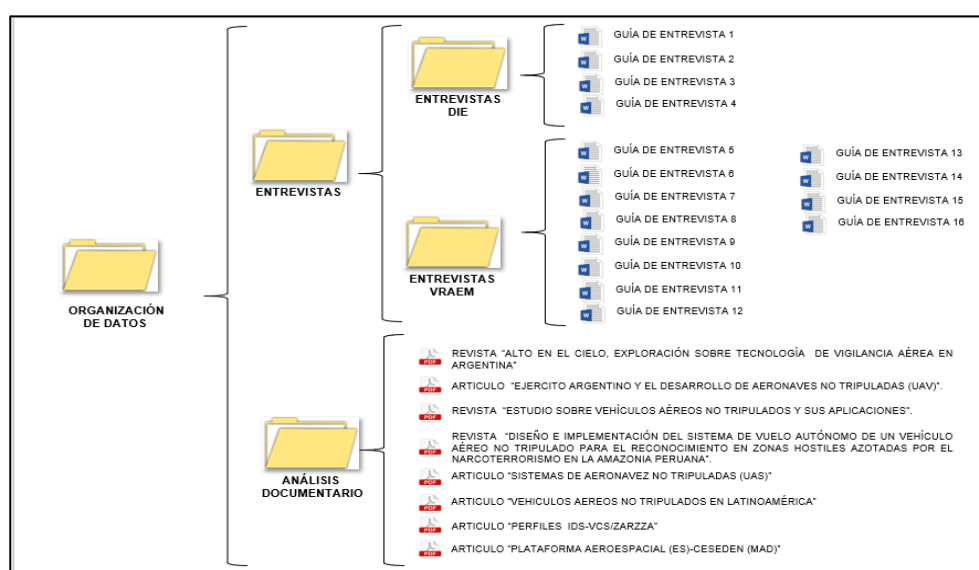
ORGANIZACIÓN DE DATOS

ENTREVISTAS

ENTREVISTAS DIE

GUÍA DE ENTREVISTA 1
GUÍA DE ENTREVISTA 2
GUÍA DE ENTREVISTA 3
GUÍA DE ENTREVISTA 4

ENTREVISTAS VRAEM

GUÍA DE ENTREVISTA 5
GUÍA DE ENTREVISTA 6
GUÍA DE ENTREVISTA 7
GUÍA DE ENTREVISTA 8
GUÍA DE ENTREVISTA 9
GUÍA DE ENTREVISTA 10
GUÍA DE ENTREVISTA 11
GUÍA DE ENTREVISTA 12

GUÍA DE ENTREVISTA 13
GUÍA DE ENTREVISTA 14
GUÍA DE ENTREVISTA 15
GUÍA DE ENTREVISTA 16

ANÁLISIS DOCUMENTARIO

REVISTA "ALTO EN EL CIELO, EXPLORACIÓN SOBRE TECNOLOGÍA DE VIGILANCIA AÉREA EN ARGENTINA"
ARTICULO "EJERCITO ARGENTINO Y EL DESARROLLO DE AERONAVES NO TRIPULADAS (UAV)".
REVISTA "ESTUDIO SOBRE VEHÍCULOS AÉREOS NO TRIPULADOS Y SUS APLICACIONES".
REVISTA "DISEÑO E IMPLEMENTACIÓN DEL SISTEMA DE VUELO AUTÓNOMO DE UN VEHÍCULO AÉREO NO TRIPULADO PARA EL RECONOCIMIENTO EN ZONAS HOSTILES AZOTADAS POR EL NARCOTERRORISMO EN LA AMAZONIA PERUANA".
ARTICULO "SISTEMAS DE AERONAVEZ NO TRIPULADAS (UAS)"
ARTICULO "VEHICULOS AEREOS NO TRIPULADOS EN LATINOAMÉRICA"
ARTICULO "PERFILES IDS-VCS/ZARZZA"
ARTICULO "PLATAFORMA AEROESPACIAL (ES)-CESEDEN (MAD)"